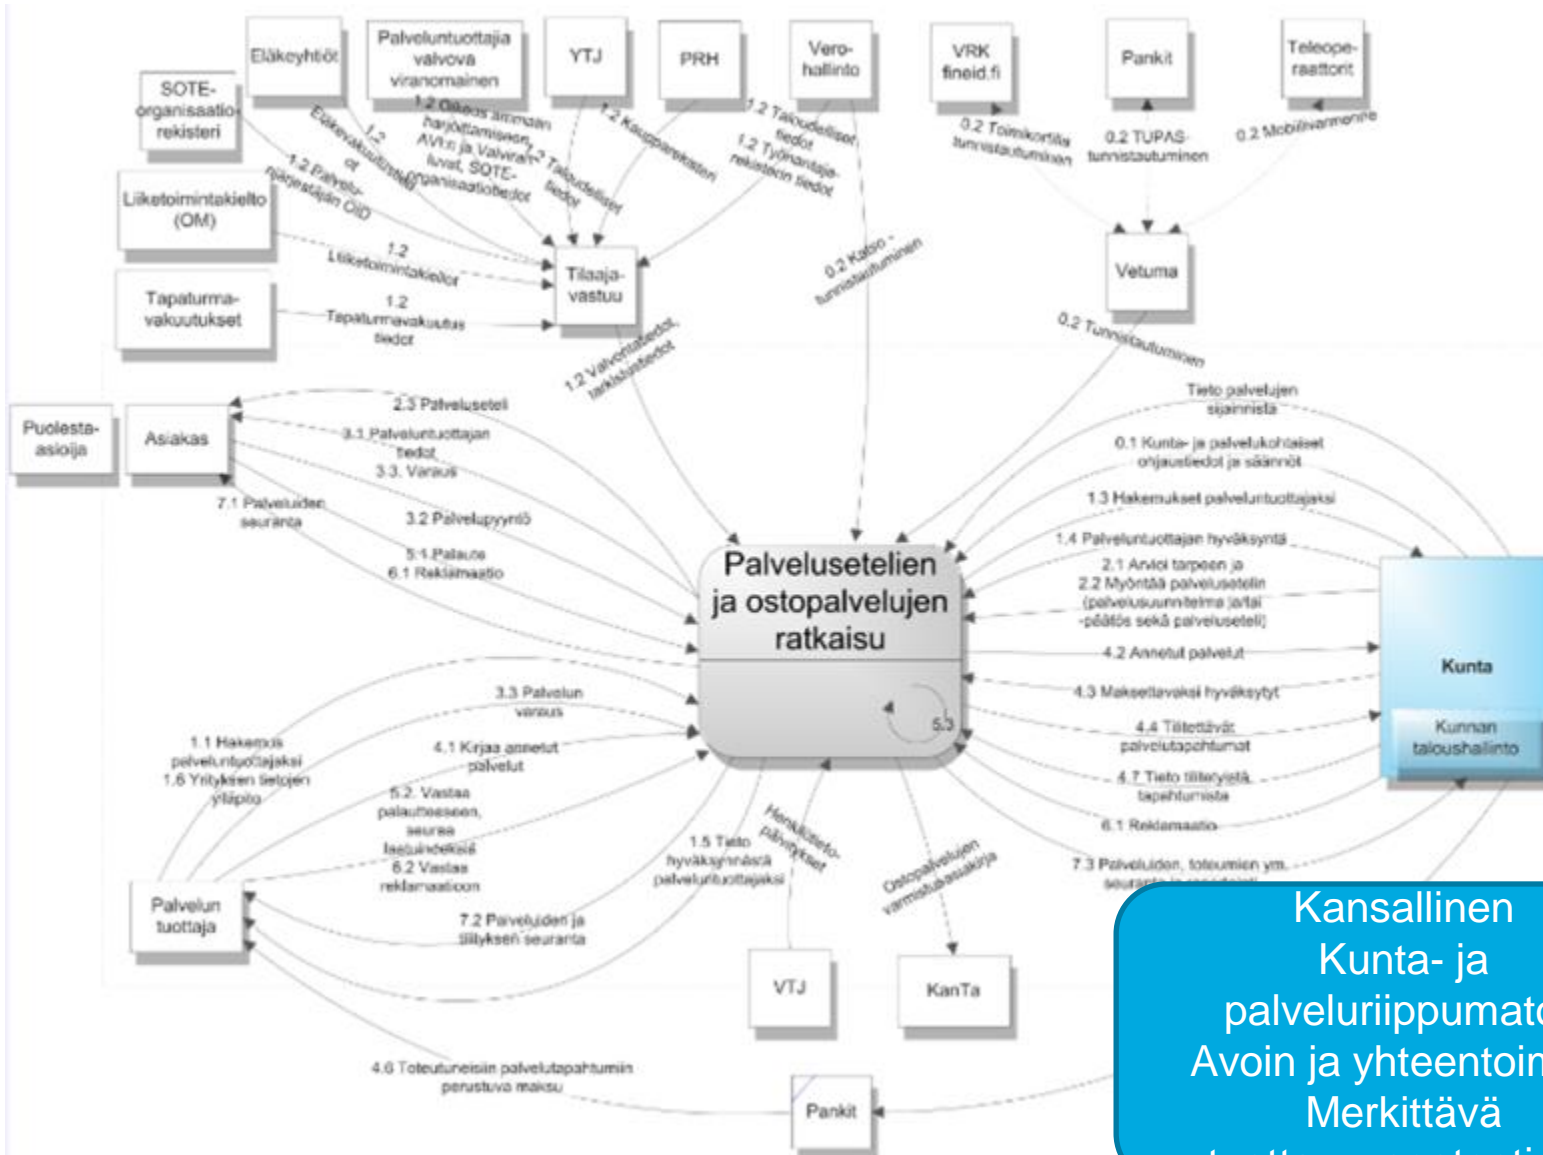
SOTE-organisaatiorekisteri

Eläkeyhtiöt

Palveluntuottajia valvova viranomainen

YTJ

PRH

Verohallinto

VRK fineid.fi

Pankit

Teleoperaattorit

Liiketoimintakielto (OM)

Tapaturmavakuutukset

1.2 Eläkevakuutustiedot

1.2 Palvelunjärjestäjän OID

1.2 Oikeus ammatin harjoittamiseen, AVI:n ja Valviran luvat, SOTE-organisaatiotiedot

1.2 Taloudelliset tiedot

1.2 Kaupparekisteri

1.2 Taloudelliset tiedot

1.2 Työnantajarekisterin tiedot

0.2 Toimikortilla tunnistautuminen

0.2 TUPAS-tunnistautuminen

0.2 Mobiilivarmenne

1.2 Liiketoimintakielto

1.2 Tapaturmavakuutustiedot

Tilaajavastuu

0.2 Katso-tunnistautuminen

Vetuma

0.2 Tunnistautuminen

1.2 Valvontatiedot, tarkistustiedot

Puolestaasioija

Asiakas

2.3 Palveluseteli

3.1 Palveluntuottajan tiedot

3.3. Varaus

7.1 Palveluiden seuranta

3.2 Palvelupyyntö

5.1 Palaute

6.1 Reklamaatio

Tieto palvelujen sijainnista

0.1 Kunta- ja palvelukohtaiset ohjaustiedot ja säännöt

1.3 Hakemukset palveluntuottajaksi

1.4 Palveluntuottajan hyväksyntä

2.1 Arvioi tarpeen ja 2.2 Myöntää palvelusetelin (palvelusuunnitelma ja/tai -päätös sekä palveluseteli)

4.2 Annetut palvelut

4.3 Maksettavaksi hyväksytyt

4.4 Tilitettävät palvelutapahtumat

4.7 Tieto tilitetyistä tapahtumista

6.1 Reklamaatio

7.3 Palveluiden, toteumien ym. seuranta ja raportointi

Palvelusetelien ja ostopalvelujen ratkaisu

5.3

Kunta

Kunnan taloushallinto

3.3 Palvelun varaus

1.1 Hakemus palveluntuottajaksi 1.6 Yrityksen tietojen ylläpito

4.1 Kirjaa annetut palvelut

5.2. Vastaa palautteeseen, seuraa laatuindeksiä 6.2 Vastaa reklamaatioon

1.5 Tieto hyväksynnästä palveluntuottajaksi

Henkilötietopäivitykset

Ostopalvelujen varmistusasiakirja

Palvelun tuottaja

7.2 Palveluiden ja tilityksen seuranta

VTJ

KanTa

4.6 Toteutuneisiin palvelutapahtumiin perustuva maksu

Pankit

Kansallinen
Kunta- ja
palveluriippumato
Avoin ja yhteentoim
Merkittävä
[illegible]